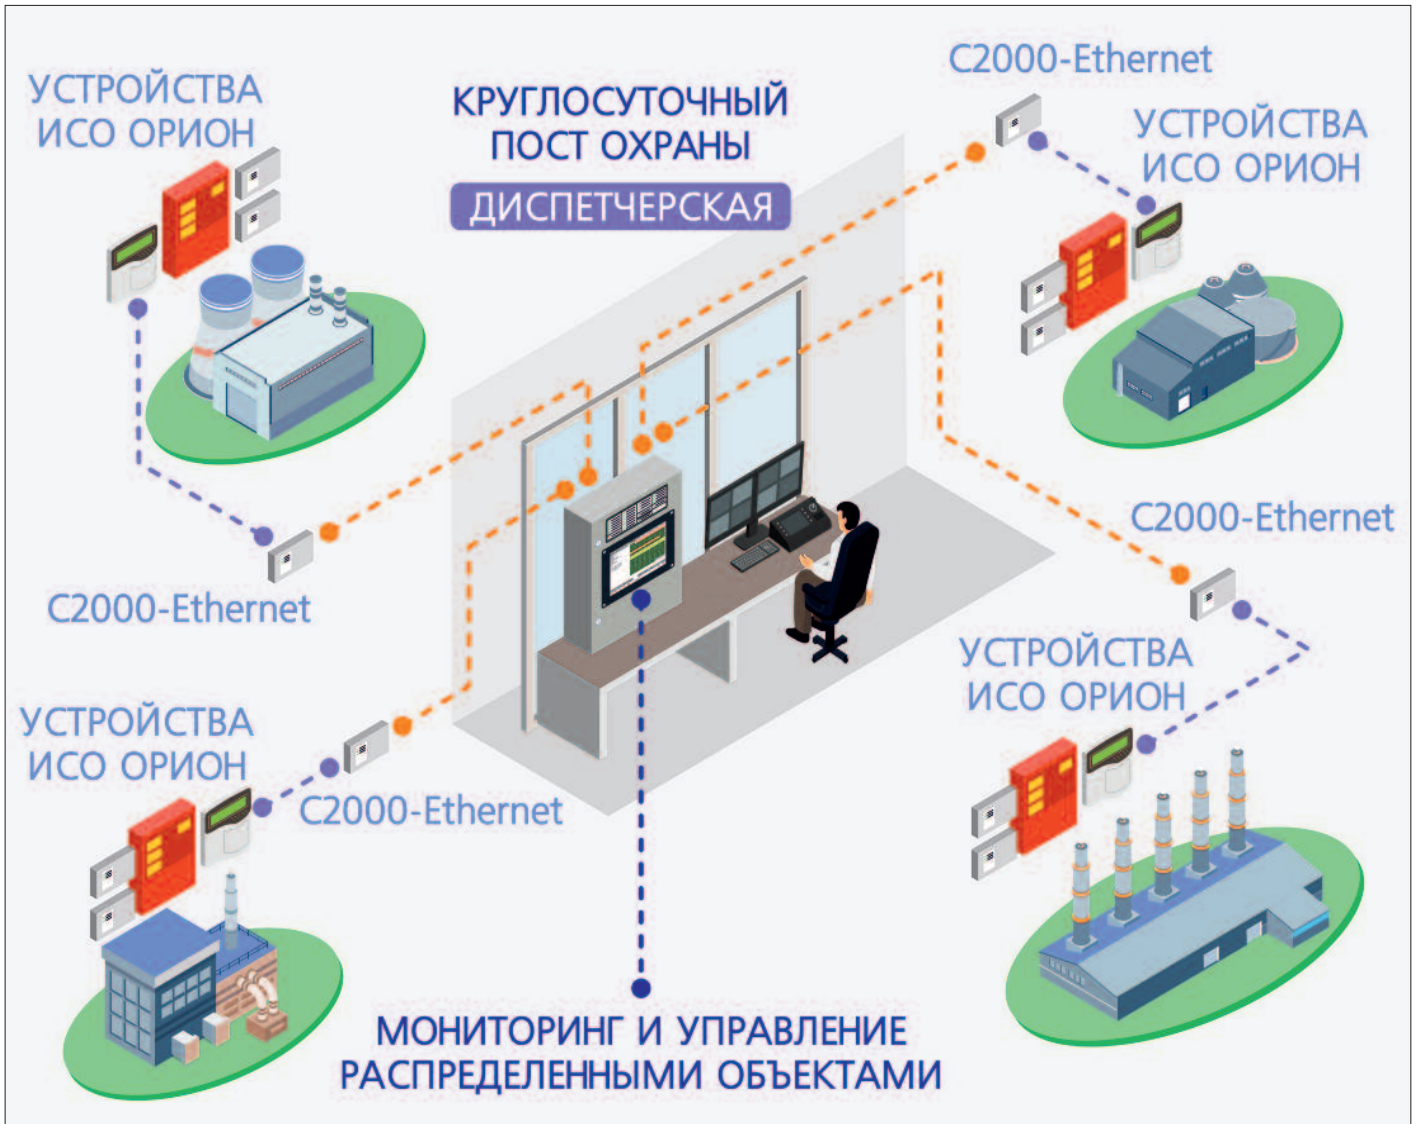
УСТРОЙСТВА ИСО ОРИОН

КРУГЛОСУТОЧНЫЙ ПОСТ ОХРАНЫ

ДИСПЕТЧЕРСКАЯ

С2000-Ethernet

УСТРОЙСТВА ИСО ОРИОН

С2000-Ethernet

С2000-Ethernet

УСТРОЙСТВА ИСО ОРИОН

УСТРОЙСТВА ИСО ОРИОН

С2000-Ethernet

МОНИТОРИНГ И УПРАВЛЕНИЕ РАСПРЕДЕЛЕННЫМИ ОБЪЕКТАМИ